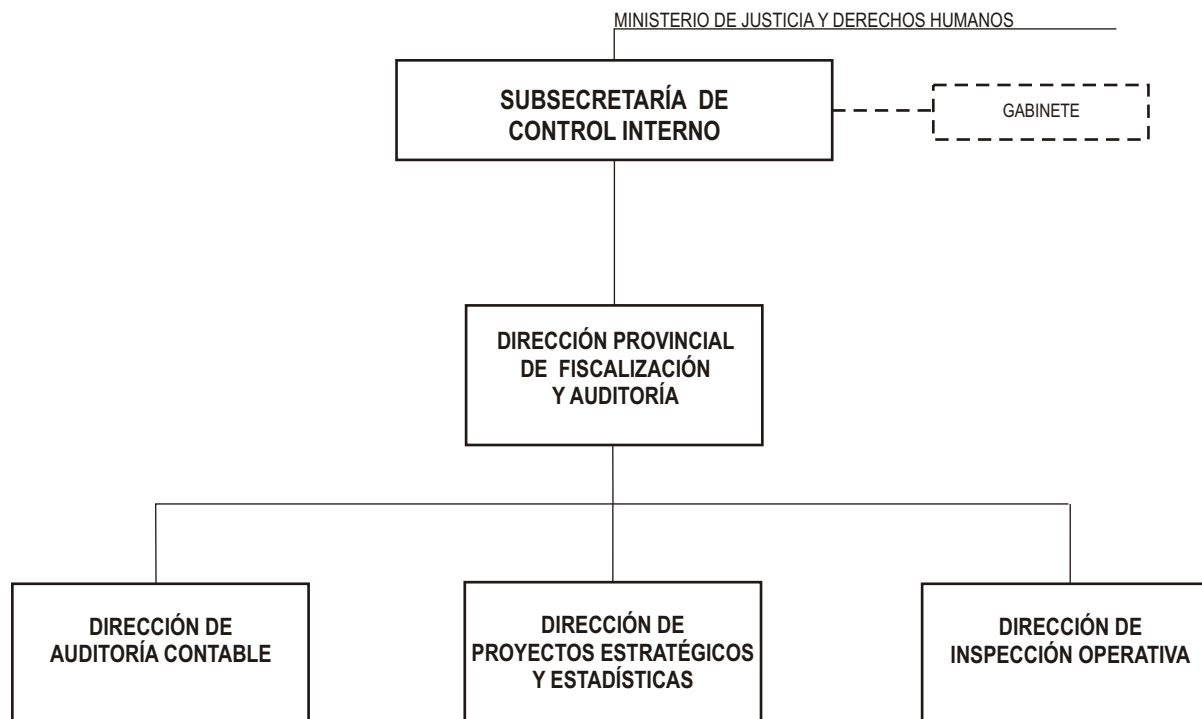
MINISTERIO DE JUSTICIA Y DERECHOS HUMANOS

SUBSECRETARÍA DE CONTROL INTERNO

GABINETE

DIRECCIÓN PROVINCIAL DE FISCALIZACIÓN Y AUDITORÍA

DIRECCIÓN DE AUDITORÍA CONTABLE

DIRECCIÓN DE PROYECTOS ESTRATÉGICOS Y ESTADÍSTICAS

DIRECCIÓN DE INSPECCIÓN OPERATIVA